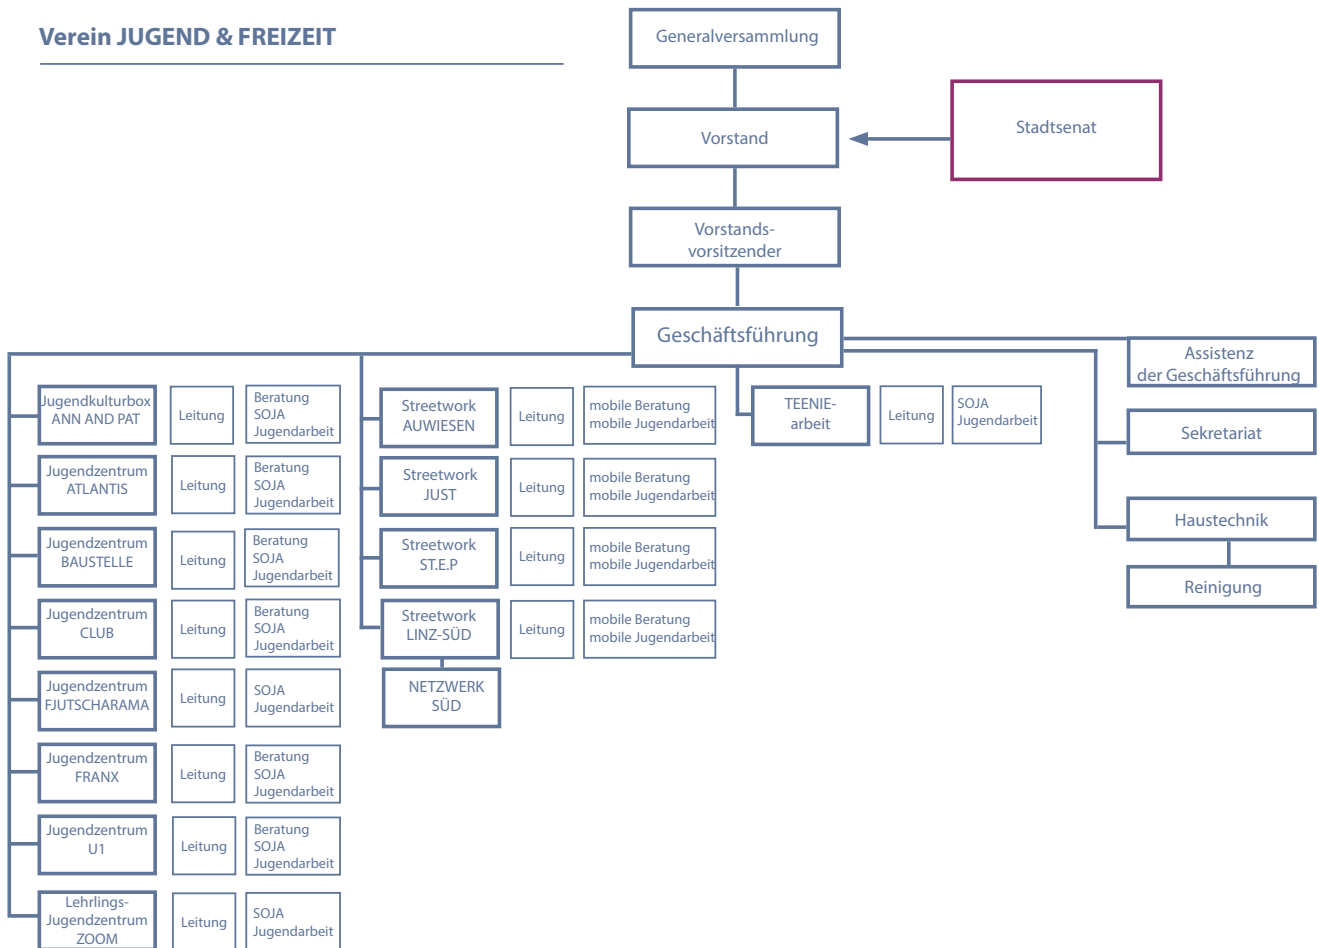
Verein JUGEND & FREIZEIT

Generalversammlung

Vorstand

Stadtsenat

Vorstandsvorsitzender

Geschäftsführung

Assistenz der Geschäftsführung

Sekretariat

Haustechnik

Reinigung

Jugendkulturbox ANN AND PAT
Leitung
Beratung SOJA Jugendarbeit

Jugendzentrum ATLANTIS
Leitung
Beratung SOJA Jugendarbeit

Jugendzentrum BAUSTELLE
Leitung
Beratung SOJA Jugendarbeit

Jugendzentrum CLUB
Leitung
Beratung SOJA Jugendarbeit

Jugendzentrum FJUTSCHARAMA
Leitung
SOJA Jugendarbeit

Jugendzentrum FRANX
Leitung
Beratung SOJA Jugendarbeit

Jugendzentrum U1
Leitung
Beratung SOJA Jugendarbeit

Lehrlings-Jugendzentrum ZOOM
Leitung
SOJA Jugendarbeit

Streetwork AUWIESEN
Leitung
mobile Beratung mobile Jugendarbeit

Streetwork JUST
Leitung
mobile Beratung mobile Jugendarbeit

Streetwork ST.E.P
Leitung
mobile Beratung mobile Jugendarbeit

Streetwork LINZ-SÜD
Leitung
mobile Beratung mobile Jugendarbeit

NETZWERK SÜD

TEENIE-arbeit
Leitung
SOJA Jugendarbeit